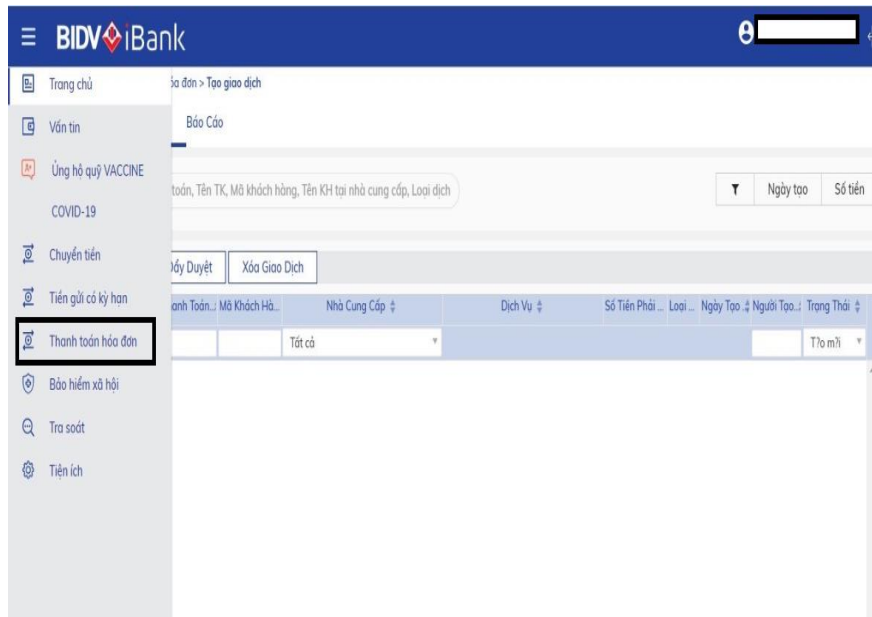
BIDV iBank

Trang chủ
Vấn tin
Ủng hộ quỹ VACCINE COVID-19
Chuyển tiền
Tiền gửi có kỳ hạn
Thanh toán hóa đơn
Bảo hiểm xã hội
Tra soát
Tiện ích

óa đơn > Tạo giao dịch

Báo Cáo

toán, Tên TK, Mã khách hàng, Tên KH tại nhà cung cấp, Loại dịch

Ngày tạo
Số tiền

Đẩy Duyệt
Xóa Giao Dịch

| anh Toán... | Mã Khách Hà... | Nhà Cung Cấp | Dịch Vụ | Số Tiền Phải ... | Loại ... | Ngày Tạo | Người Tạo... | Trạng Thái |
|---|---|---|---|---|---|---|---|---|
| | | Tất cả | | | | | | T?o m?i |